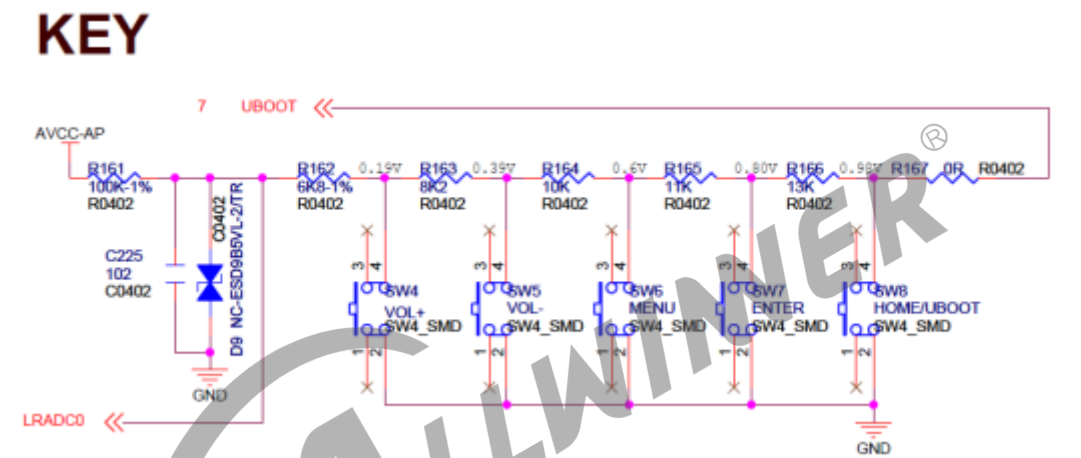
KEY

7 UBOOT

AVCC-AP

R161
100K-1%
R0402

R162
6K8-1%
R0402
0.19V

R163
8K2
R0402
0.39V

R164
10K
R0402
0.6V

R165
11K
R0402
0.80V

R166
13K
R0402
0.98V

R167 0R R0402

C225
102
C0402

C0402
D9 NC-ESD9B5VL-2/TR

GND

3 4
SW4
VOL+
SW4_SMD
1 2

3 4
SW5
VOL-
SW4_SMD
1 2

3 4
SW6
MENU
SW4_SMD
1 2

3 4
SW7
ENTER
SW4_SMD
1 2

3 4
SW8
HOME/UBOOT
SW4_SMD
1 2

LRADC0

GND

ALLWINNER ®